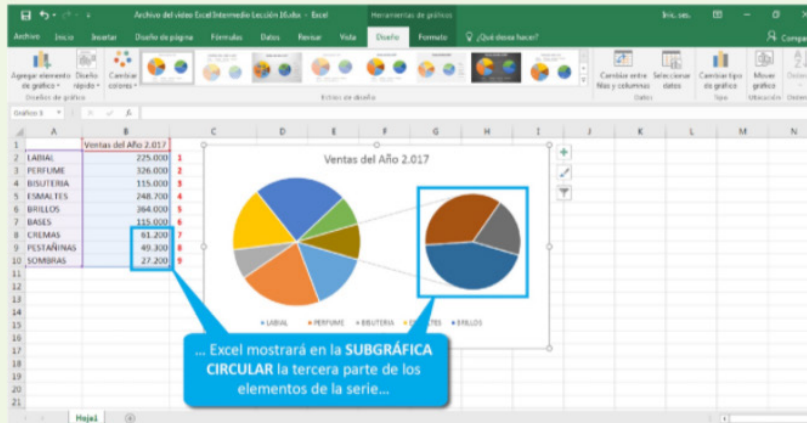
Archivo del video Excel Intermedio Lección 16.xlsx - Excel

Herramientas de gráficos

Iris. ses.

Archivo | Inicio | Insertar | Diseño de página | Fórmulas | Datos | Revisar | Vista | Diseño | Formato | ¿Qué desea hacer?

Compartir

Agregar elemento de gráfico | Diseño rápido | Cambiar colores

Diseños de gráfico

Estilos de diseño

Cambiar entre filas y columnas | Seleccionar datos

Datos

Cambiar tipo de gráfico

Tipo

Mover gráfico

Ubicación

Gráfico 3

fx

| | A | B | |
|---|---|---|---|
| 1 | | Ventas del Año 2.017 | |
| 2 | LABIAL | 225.000 | 1 |
| 3 | PERFUME | 326.000 | 2 |
| 4 | BISUTERIA | 115.000 | 3 |
| 5 | ESMALTES | 248.700 | 4 |
| 6 | BRILLOS | 364.000 | 5 |
| 7 | BASES | 115.000 | 6 |
| 8 | CREMAS | 61.200 | 7 |
| 9 | PESTAÑINAS | 49.300 | 8 |
| 10 | SOMBRAS | 27.200 | 9 |

Ventas del Año 2.017

LABIAL | PERFUME | BISUTERIA | ESMALTES | BRILLOS

... Excel mostrará en la SUBGRÁFICA CIRCULAR la tercera parte de los elementos de la serie...

Hoja1